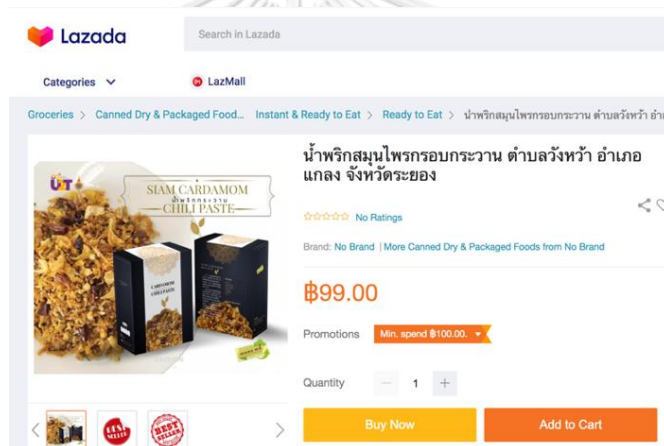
Lazada

Search in Lazada

Categories

LazMall

Groceries > Canned Dry & Packaged Food... Instant & Ready to Eat > Ready to Eat > น้ำพริกสมุนไพรกรอบกระวาน ตำบลวังหว้า อำเ

UT

SIAM CARDAMOM
น้ำพริกกระวาน
CHILI PASTE

CARDAMOM
CHILI PASTE

น้ำพริกสมุนไพรกรอบกระวาน ตำบลวังหว้า อำเภอแกลง จังหวัดระยอง

No Ratings

Brand: No Brand | More Canned Dry & Packaged Foods from No Brand

฿99.00

Promotions Min. spend ฿100.00.

Quantity − 1 +

Buy Now

Add to Cart